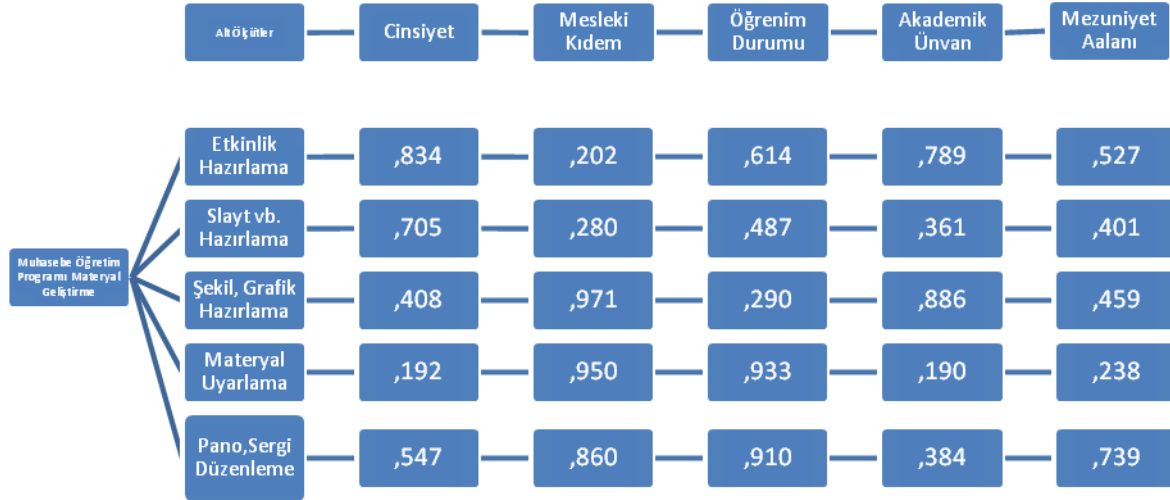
Muhasebe Öğretim Programı Materyal Geliştirme

| Altölçütler | Cinsiyet | Mesleki Kıdem | Öğrenim Durumu | Akademik Ünvan | Mezuniyet Aalanı |
|---|---|---|---|---|---|
| Etkinlik Hazırlama | ,834 | ,202 | ,614 | ,789 | ,527 |
| Slayt vb. Hazırlama | ,705 | ,280 | ,487 | ,361 | ,401 |
| Şekil, Grafik Hazırlama | ,408 | ,971 | ,290 | ,886 | ,459 |
| Materyal Uyarlama | ,192 | ,950 | ,933 | ,190 | ,238 |
| Pano,Sergi Düzenleme | ,547 | ,860 | ,910 | ,384 | ,739 |